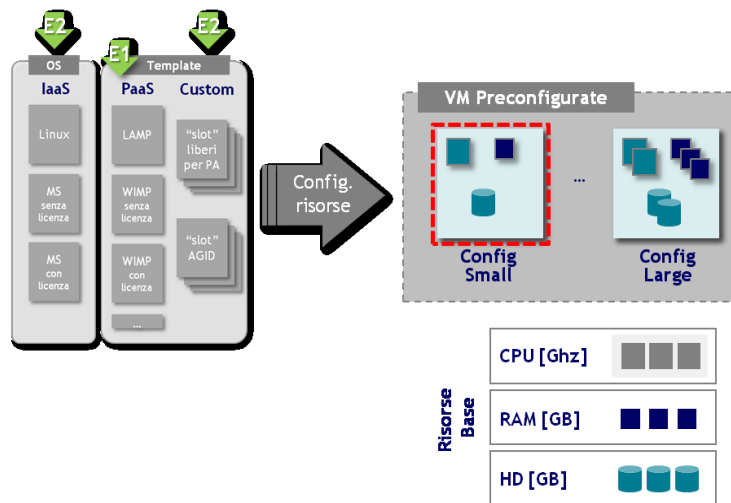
E2
E2
E1
OS
Template
IaaS
PaaS
Custom
Linux
MS senza licenza
MS con licenza
LAMP
WIMP senza licenza
WIMP con licenza
...
"slot" liberi per PA
"slot" AGID
Config. risorse
VM Preconfigurate
...
Config Small
Config Large
Risorse Base
CPU [Ghz]
RAM [GB]
HD [GB]